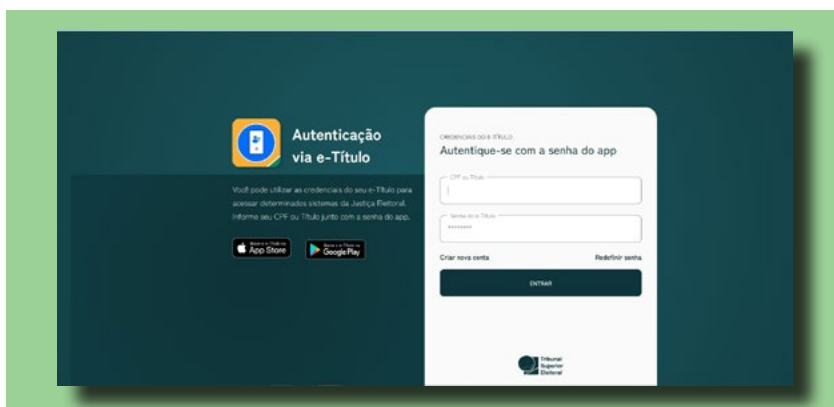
Autenticação via e-Título

Você pode utilizar as credenciais do seu e-Título para acessar determinados sistemas da Justiça Eleitoral. Informe seu CPF ou Título junto com a senha do app.

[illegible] App Store

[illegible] Google Play

CREDENCIAIS DO E-TÍTULO
Autentique-se com a senha do app

CPF ou Título

Senha do e-Título
••••••••

Criar nova conta
Redefinir senha

ENTRAR

Tribunal Superior Eleitoral